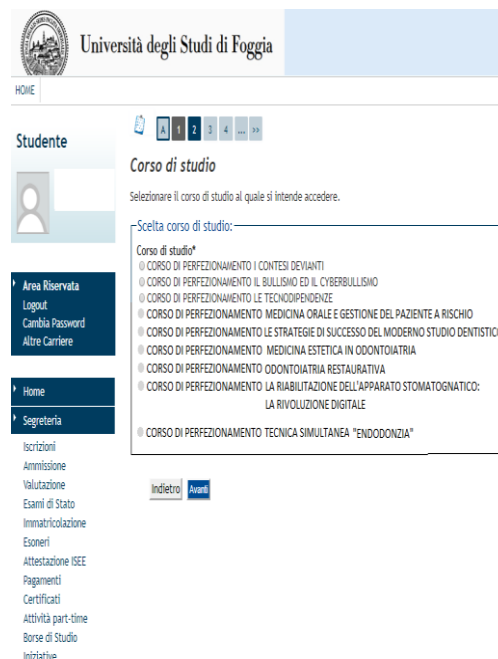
Università degli Studi di Foggia

HOME

Studente

Area Riservata
Logout
Cambia Password
Altre Carriere

Home

Segreteria

Iscrizioni
Ammissione
Valutazione
Esami di Stato
Immatricolazione
Esoneri
Attestazione ISEE
Pagamenti
Certificati
Attività part-time
Borse di Studio
Iniziative

A 1 2 3 4 ... >>

Corso di studio

Selezionare il corso di studio al quale si intende accedere.

Scelta corso di studio:

Corso di studio*
CORSO DI PERFEZIONAMENTO I CONTESI DEVIANTI
CORSO DI PERFEZIONAMENTO IL BULLISMO ED IL CYBERBULLISMO
CORSO DI PERFEZIONAMENTO LE TECNODIPENDENZE
CORSO DI PERFEZIONAMENTO MEDICINA ORALE E GESTIONE DEL PAZIENTE A RISCHIO
CORSO DI PERFEZIONAMENTO LE STRATEGIE DI SUCCESSO DEL MODERNO STUDIO DENTISTICO
CORSO DI PERFEZIONAMENTO MEDICINA ESTETICA IN ODONTOIATRIA
CORSO DI PERFEZIONAMENTO ODONTOIATRIA RESTAURATIVA
CORSO DI PERFEZIONAMENTO LA RIABILITAZIONE DELL'APPARATO STOMATOGNATICO: LA RIVOLUZIONE DIGITALE
CORSO DI PERFEZIONAMENTO TECNICA SIMULTANEA "ENDODONZIA"

Indietro Avanti